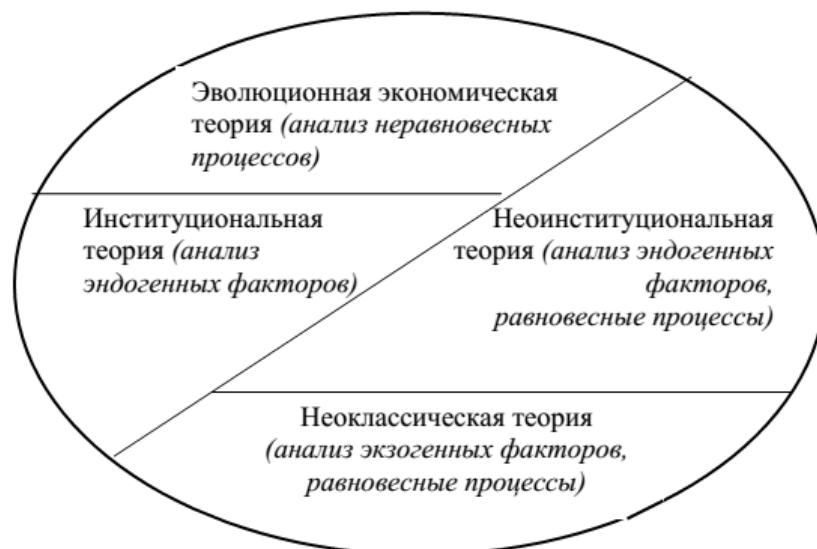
Эволюционная экономическая теория *(анализ неравновесных процессов)*

Институциональная теория *(анализ эндогенных факторов)*

Неоинституциональная теория *(анализ эндогенных факторов, равновесные процессы)*

Неоклассическая теория *(анализ экзогенных факторов, равновесные процессы)*